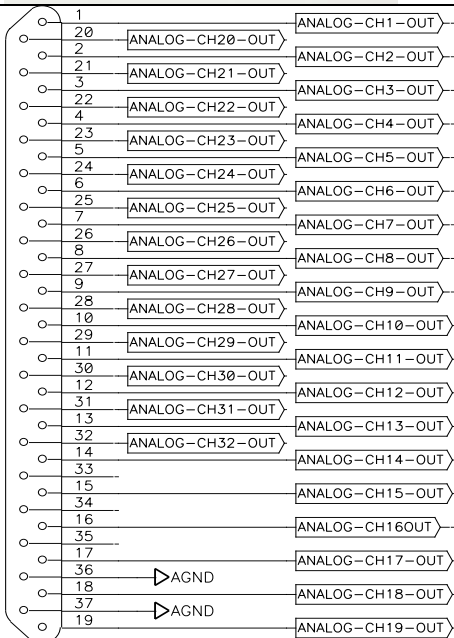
1
ANALOG-CH1-OUT
20
ANALOG-CH20-OUT
2
ANALOG-CH2-OUT
21
ANALOG-CH21-OUT
3
ANALOG-CH3-OUT
22
ANALOG-CH22-OUT
4
ANALOG-CH4-OUT
23
ANALOG-CH23-OUT
5
ANALOG-CH5-OUT
24
ANALOG-CH24-OUT
6
ANALOG-CH6-OUT
25
ANALOG-CH25-OUT
7
ANALOG-CH7-OUT
26
ANALOG-CH26-OUT
8
ANALOG-CH8-OUT
27
ANALOG-CH27-OUT
9
ANALOG-CH9-OUT
28
ANALOG-CH28-OUT
10
ANALOG-CH10-OUT
29
ANALOG-CH29-OUT
11
ANALOG-CH11-OUT
30
ANALOG-CH30-OUT
12
ANALOG-CH12-OUT
31
ANALOG-CH31-OUT
13
ANALOG-CH13-OUT
32
ANALOG-CH32-OUT
14
ANALOG-CH14-OUT
33
15
ANALOG-CH15-OUT
34
16
ANALOG-CH16OUT
35
17
ANALOG-CH17-OUT
36
AGND
18
ANALOG-CH18-OUT
37
AGND
19
ANALOG-CH19-OUT